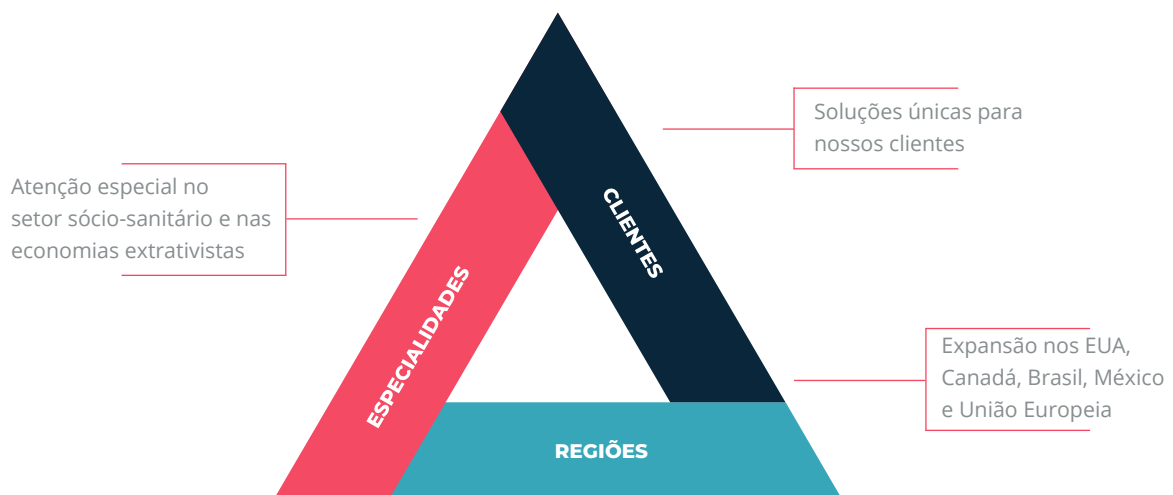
Atenção especial no setor sócio-sanitário e nas economias extrativistas

ESPECIALIDADES

CLIENTES

Soluções únicas para nossos clientes

REGIÕES

Expansão nos EUA, Canadá, Brasil, México e União Europeia